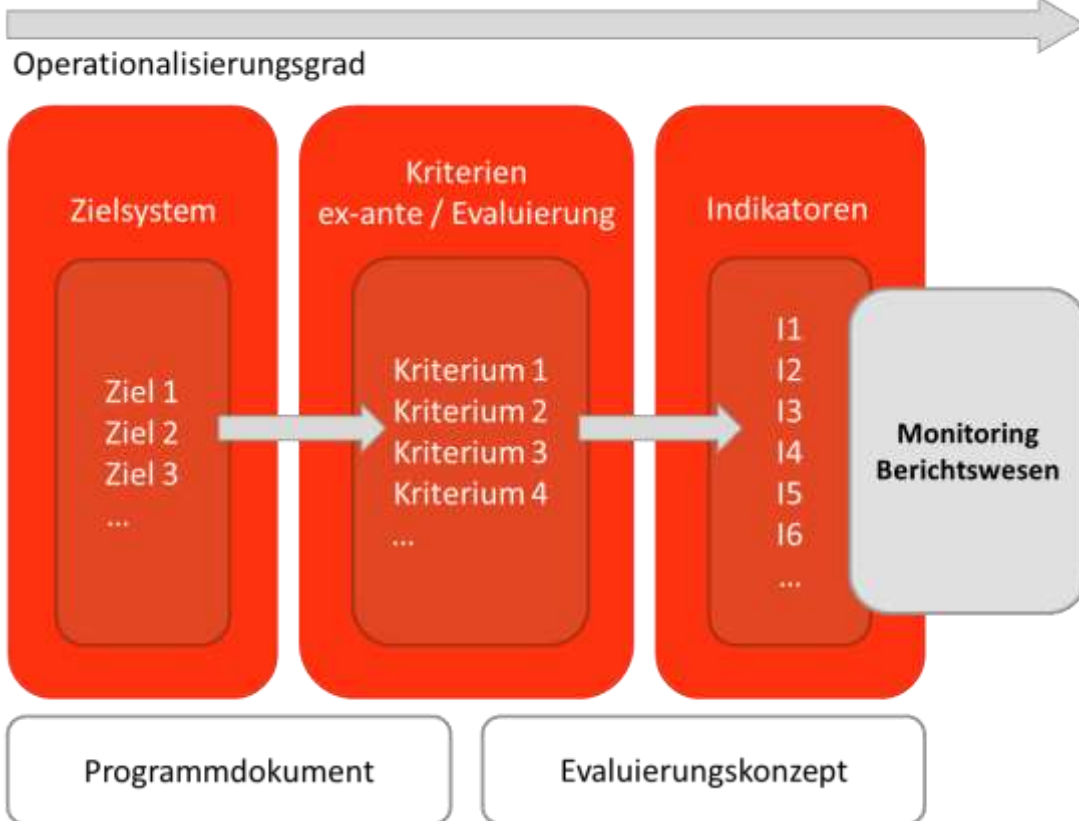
Operationalisierungsgrad

Zielsystem

Ziel 1
Ziel 2
Ziel 3
...

Kriterien
ex-ante / Evaluierung

Kriterium 1
Kriterium 2
Kriterium 3
Kriterium 4
...

Indikatoren

I1
I2
I3
I4
I5
I6
...

Monitoring
Berichtswesen

Programmdokument

Evaluierungskonzept